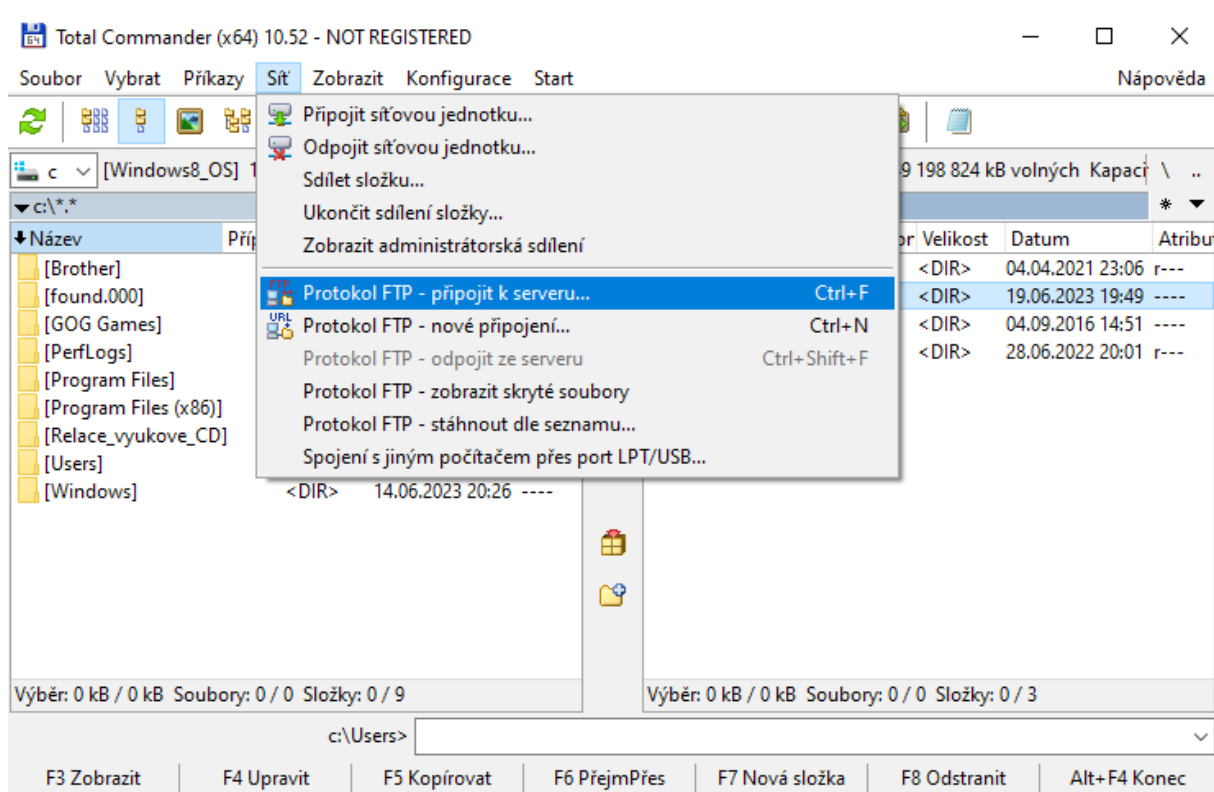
Total Commander (x64) 10.52 - NOT REGISTERED

Soubor Vybrat Příkazy Síť Zobrazit Konfigurace Start Nápověda

c [Windows8_OS] 1 9 198 824 kB volných Kapací \ ..

c:\*.*

Název Příp

[Brother]
[found.000]
[GOG Games]
[PerfLogs]
[Program Files]
[Program Files (x86)]
[Relace_vyukove_CD]
[Users]
[Windows] <DIR> 14.06.2023 20:26 ----

Připojit síťovou jednotku...
Odpojit síťovou jednotku...
Sdílet složku...
Ukončit sdílení složky...
Zobrazit administrátorská sdílení
Protokol FTP - připojit k serveru... Ctrl+F
Protokol FTP - nové připojení... Ctrl+N
Protokol FTP - odpojit ze serveru Ctrl+Shift+F
Protokol FTP - zobrazit skryté soubory
Protokol FTP - stáhnout dle seznamu...
Spojení s jiným počítačem přes port LPT/USB...

| r | Velikost | Datum | Atribu |
|---|---|---|---|
| | <DIR> | 04.04.2021 23:06 | r--- |
| | <DIR> | 19.06.2023 19:49 | ---- |
| | <DIR> | 04.09.2016 14:51 | ---- |
| | <DIR> | 28.06.2022 20:01 | r--- |

Výběr: 0 kB / 0 kB Soubory: 0 / 0 Složky: 0 / 9

Výběr: 0 kB / 0 kB Soubory: 0 / 0 Složky: 0 / 3

c:\Users>

F3 Zobrazit F4 Upravit F5 Kopírovat F6 PřejmPřes F7 Nová složka F8 Odstranit Alt+F4 Konec